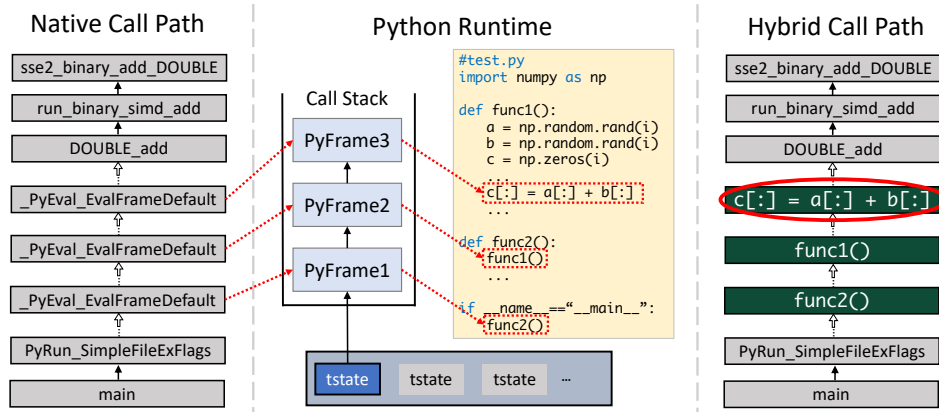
Native Call Path

sse2_binary_add_DOUBLE

run_binary_simd_add

DOUBLE_add

_PyEval_EvalFrameDefault

_PyEval_EvalFrameDefault

_PyEval_EvalFrameDefault

PyRun_SimpleFileExFlags

main

Python Runtime

Call Stack

PyFrame3

PyFrame2

PyFrame1

tstate tstate tstate ...

#test.py
import numpy as np

def func1():
    a = np.random.rand(i)
    b = np.random.rand(i)
    c = np.zeros(i)

    c[:] = a[:] + b[:]
    ...

def func2():
    func1()
    ...

if __name__=="__main__":
    func2()

Hybrid Call Path

sse2_binary_add_DOUBLE

run_binary_simd_add

DOUBLE_add

c[:] = a[:] + b[:]

func1()

func2()

PyRun_SimpleFileExFlags

main